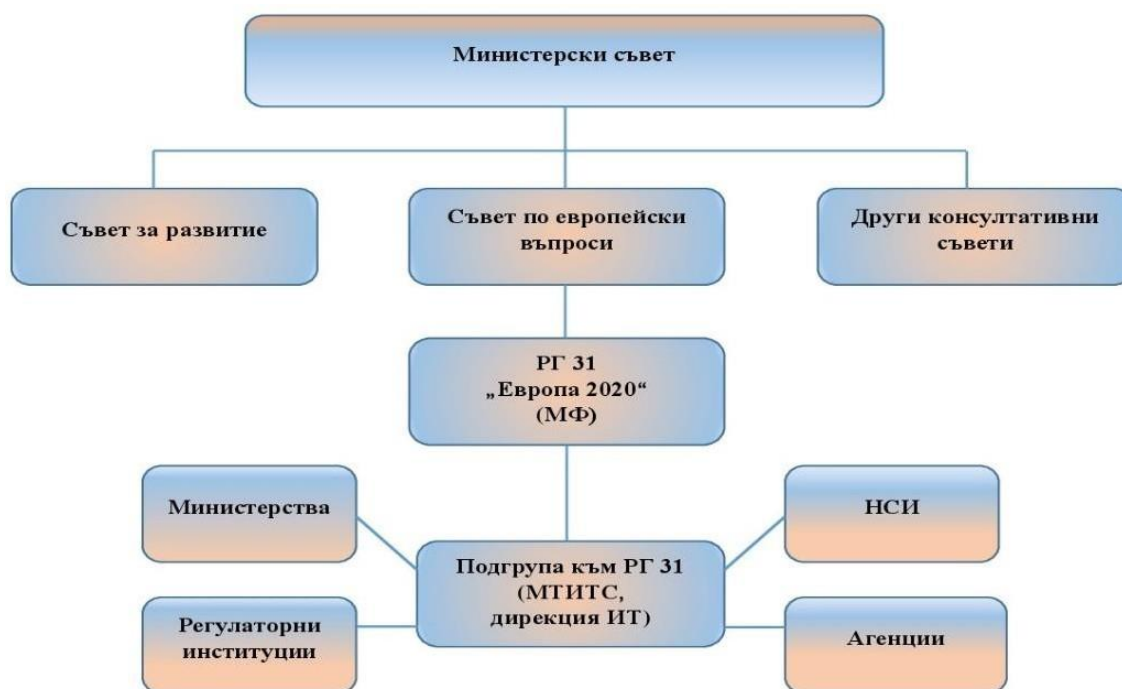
Министерски съвет

Съвет за развитие

Съвет по европейски въпроси

Други консултативни съвети

РГ 31
„Европа 2020“
(МФ)

Министерства

НСИ

Подгрупа към РГ 31
(МТИТС,
дирекция ИТ)

Регулаторни институции

Агенции